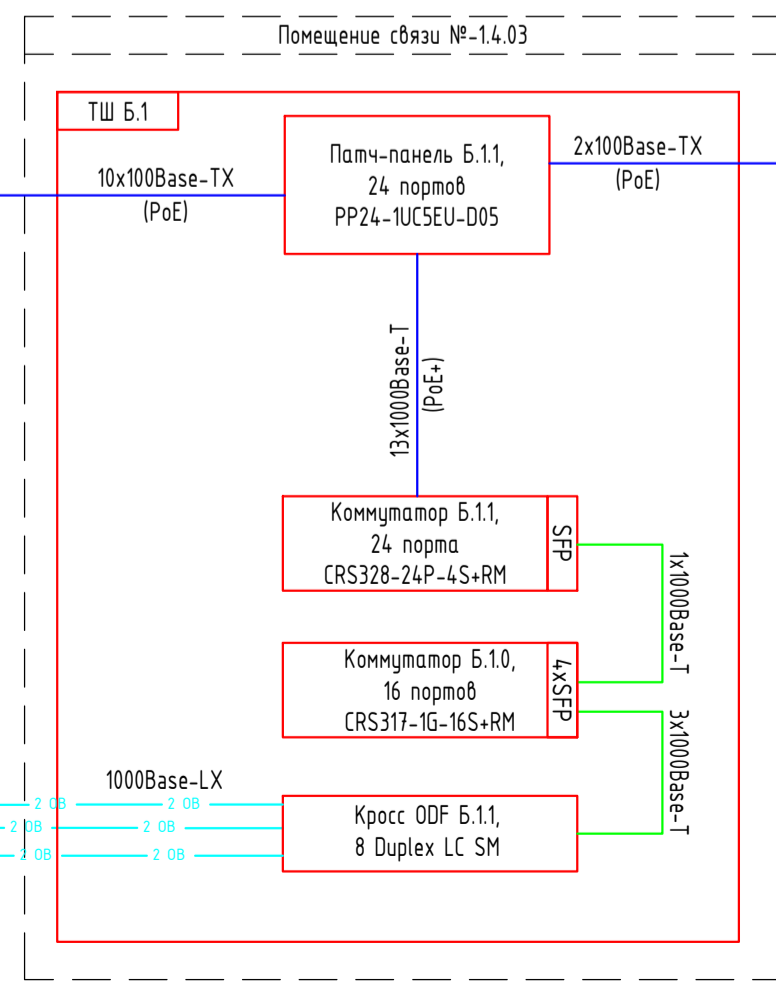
Помещение связи №-1.4.03

ТШ Б.1

Патч-панель Б.1.1,
24 портов
PP24-1UC5EU-D05

10x100Base-TX
(PoE)

2x100Base-TX
(PoE)

13x1000Base-T
(PoE+)

Коммутатор Б.1.1,
24 порта
CRS328-24P-4S+RM

SFP

1x1000Base-T

Коммутатор Б.1.0,
16 портов
CRS317-1G-16S+RM

4xSFP

3x1000Base-T

1000Base-LX

2 ОВ
2 ОВ
2 ОВ
2 ОВ
2 ОВ
2 ОВ

Кросс ODF Б.1.1,
8 Duplex LC SM